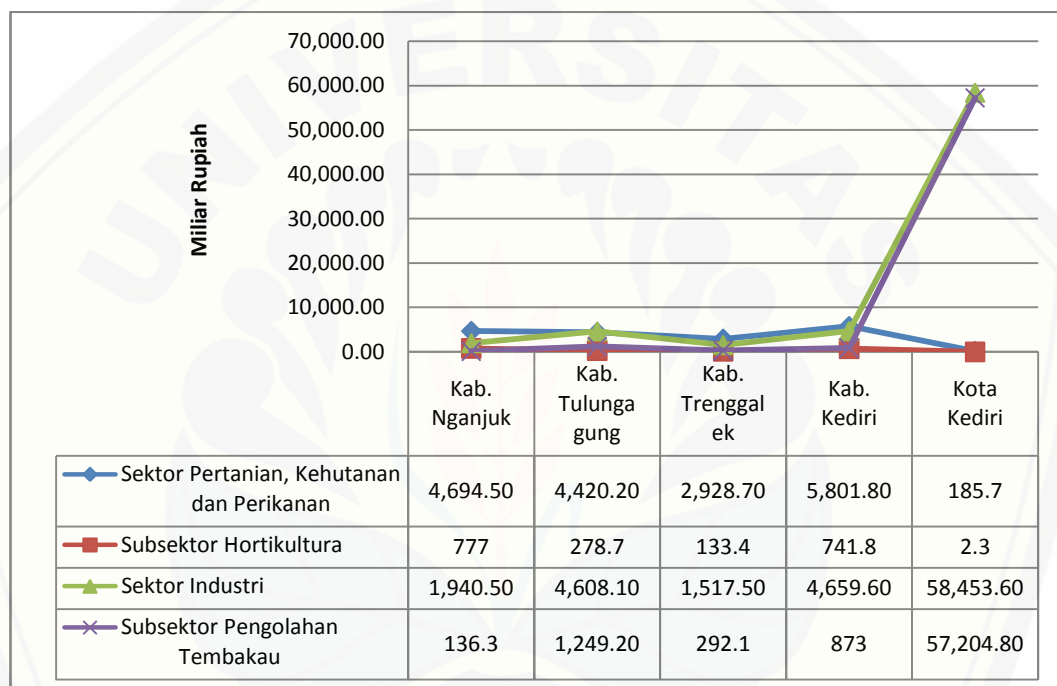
Miliar Rupiah

70,000.00
60,000.00
50,000.00
40,000.00
30,000.00
20,000.00
10,000.00
0.00

| | Kab. Nganjuk | Kab. Tulungagung | Kab. Trenggalek | Kab. Kediri | Kota Kediri |
|---|---|---|---|---|---|
| Sektor Pertanian, Kehutanan dan Perikanan | 4,694.50 | 4,420.20 | 2,928.70 | 5,801.80 | 185.7 |
| Subsektor Hortikultura | 777 | 278.7 | 133.4 | 741.8 | 2.3 |
| Sektor Industri | 1,940.50 | 4,608.10 | 1,517.50 | 4,659.60 | 58,453.60 |
| Subsektor Pengolahan Tembakau | 136.3 | 1,249.20 | 292.1 | 873 | 57,204.80 |